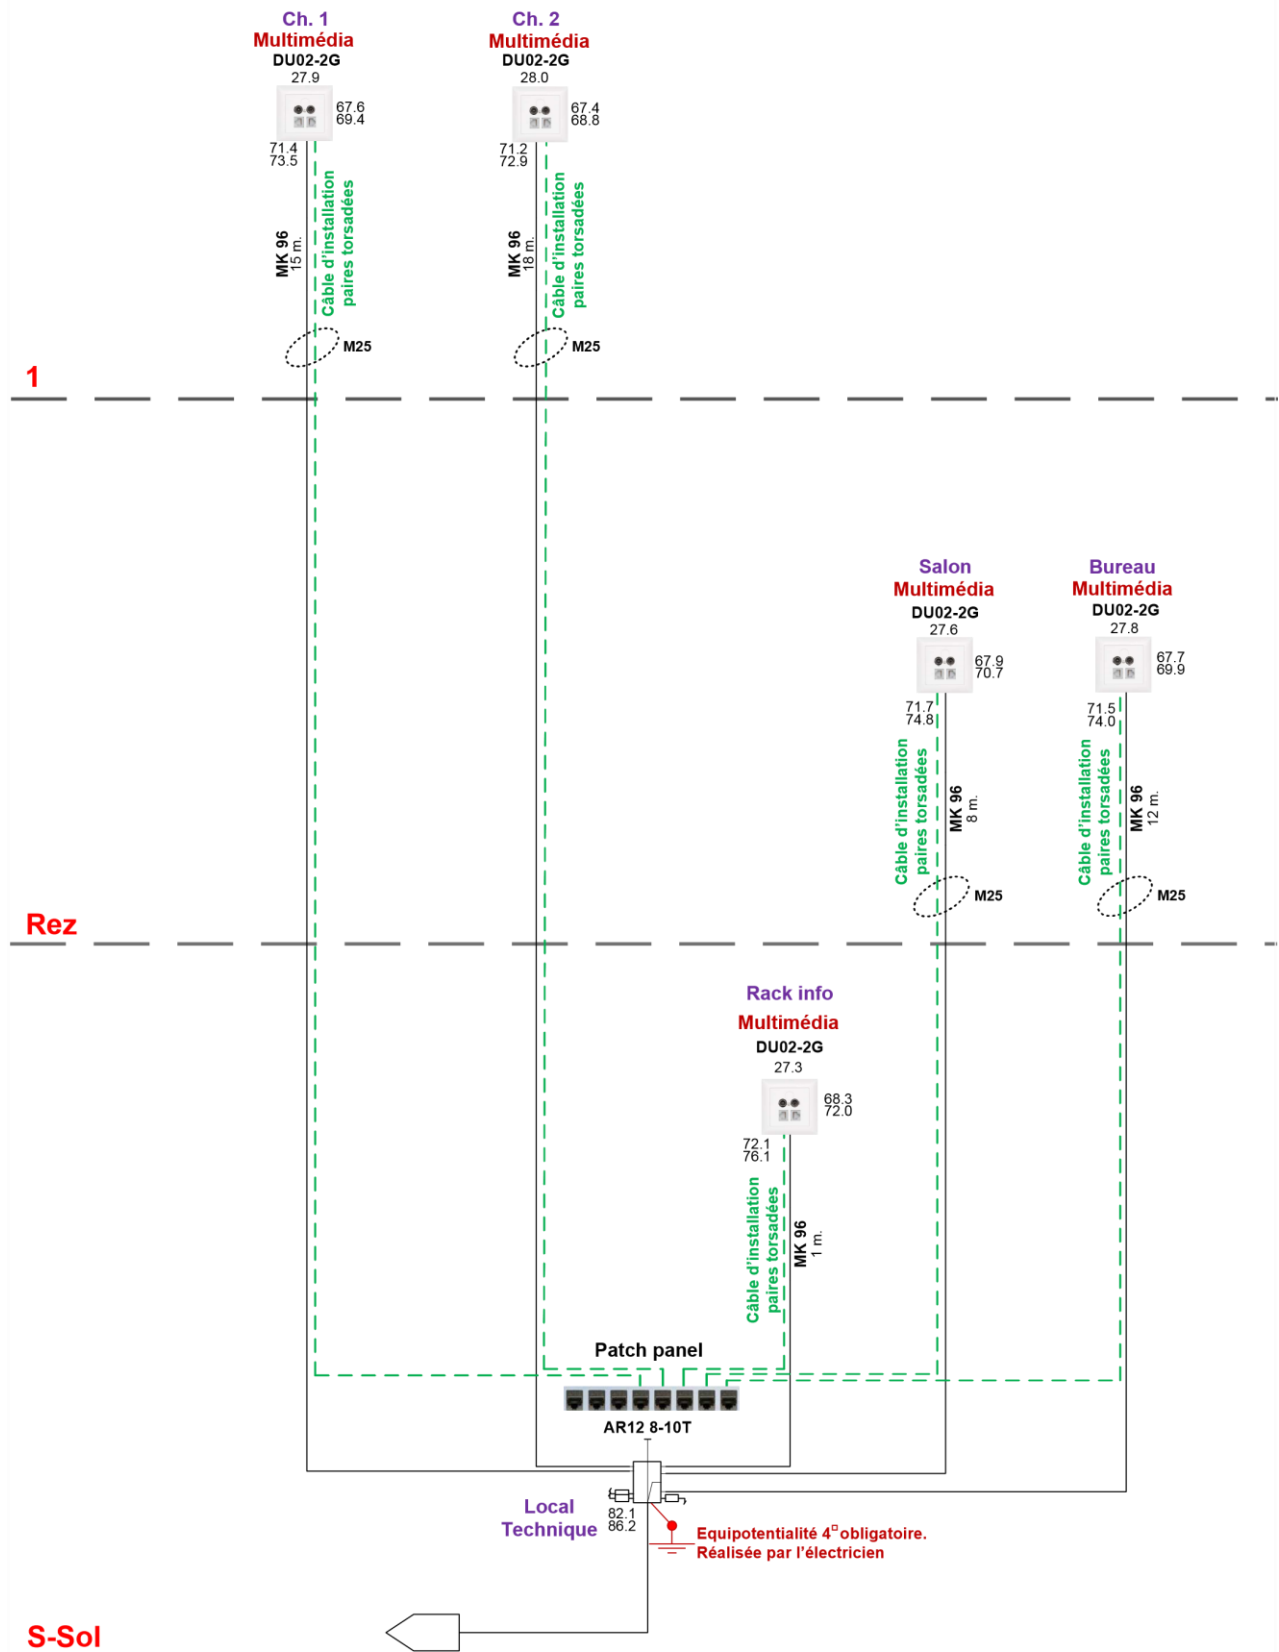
Ch. 1
Multimédia
DU02-2G
27.9
67.6
69.4
71.4
73.5
MK 96
15 m.
Câble d'installation
paires torsadées
M25

Ch. 2
Multimédia
DU02-2G
28.0
67.4
68.8
71.2
72.9
MK 96
18 m.
Câble d'installation
paires torsadées
M25

1

Salon
Multimédia
DU02-2G
27.6
67.9
70.7
71.7
74.8
Câble d'installation
paires torsadées
MK 96
8 m.
M25

Bureau
Multimédia
DU02-2G
27.8
67.7
69.9
71.5
74.0
Câble d'installation
paires torsadées
MK 96
12 m.
M25

Rez

Rack info
Multimédia
DU02-2G
27.3
68.3
72.0
72.1
76.1
Câble d'installation
paires torsadées
MK 96
1 m.

Patch panel
AR12 8-10T

Local
Technique
82.1
86.2
Equipotentialité 4$^{\square}$obligatoire.
Réalisée par l'électricien

S-Sol